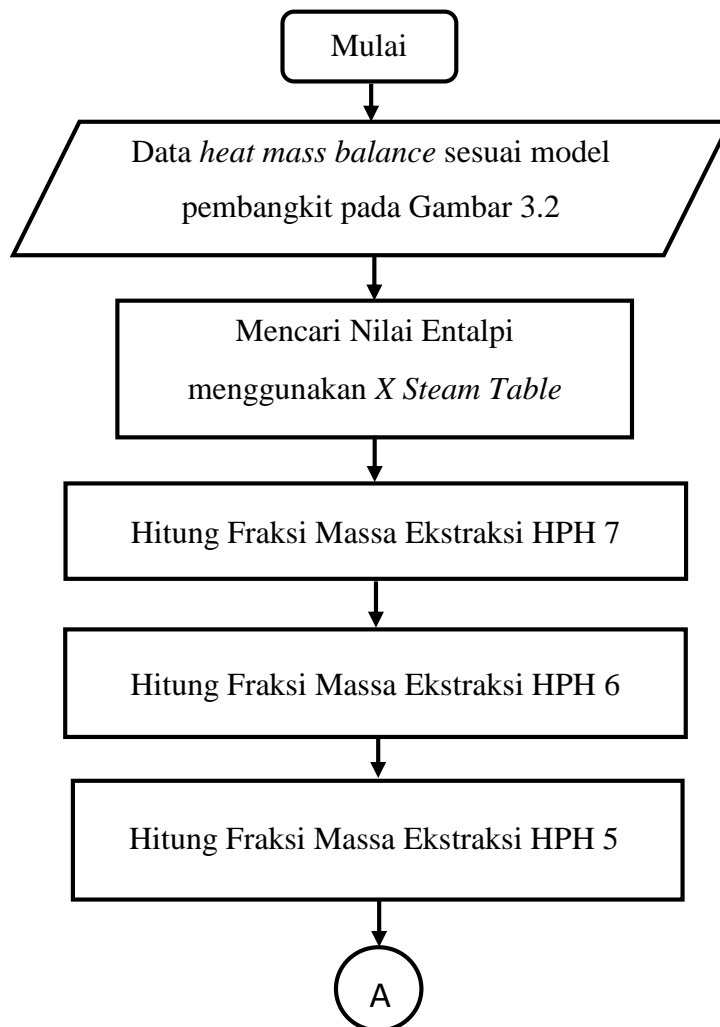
Mulai

Data heat mass balance sesuai model pembangkit pada Gambar 3.2

Mencari Nilai Entalpi menggunakan X Steam Table

Hitung Fraksi Massa Ekstraksi HPH 7

Hitung Fraksi Massa Ekstraksi HPH 6

Hitung Fraksi Massa Ekstraksi HPH 5

A